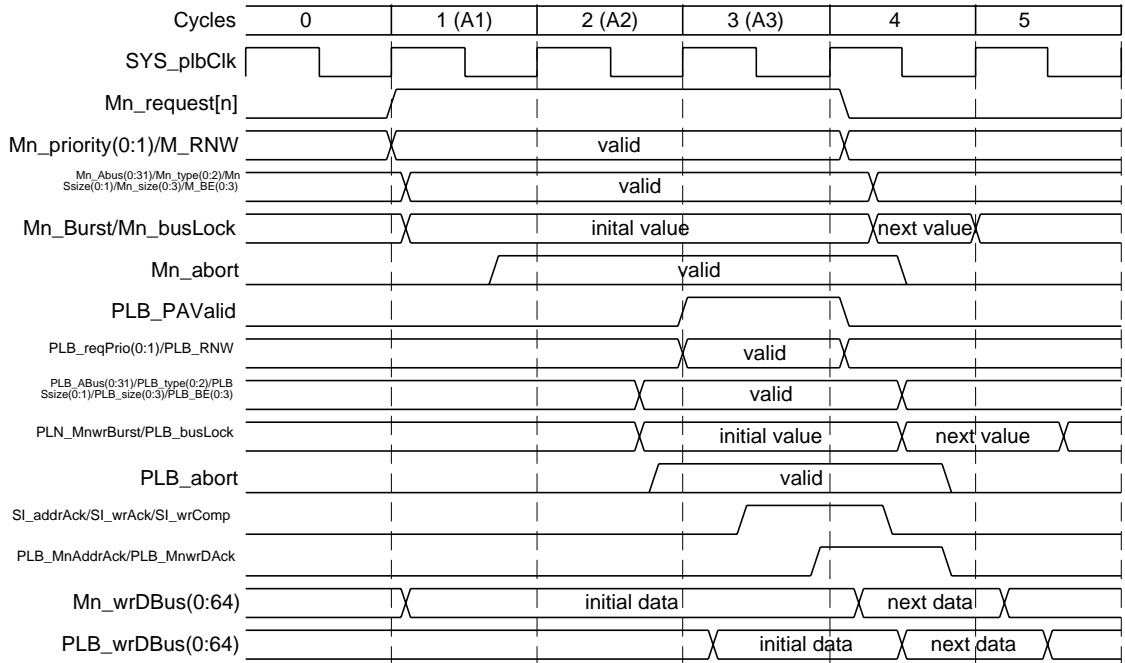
Cycles 0 1 (A1) 2 (A2) 3 (A3) 4 5

SYS_plbClk

Mn_request[n]

Mn_priority(0:1)/M_RNW valid

Mn_Abus(0:31)/Mn_type(0:2)/Mn Ssize(0:1)/Mn_size(0:3)/M_BE(0:3) valid

Mn_Burst/Mn_busLock inital value next value

Mn_abort valid

PLB_PAValid

PLB_reqPrio(0:1)/PLB_RNW valid

PLB_ABus(0:31)/PLB_type(0:2)/PLB Ssize(0:1)/PLB_size(0:3)/PLB_BE(0:3) valid

PLN_MnwrBurst/PLB_busLock initial value next value

PLB_abort valid

Sl_addrAck/Sl_wrAck/Sl_wrComp

PLB_MnAddrAck/PLB_MnwrDAck

Mn_wrDBus(0:64) initial data next data

PLB_wrDBus(0:64) initial data next data